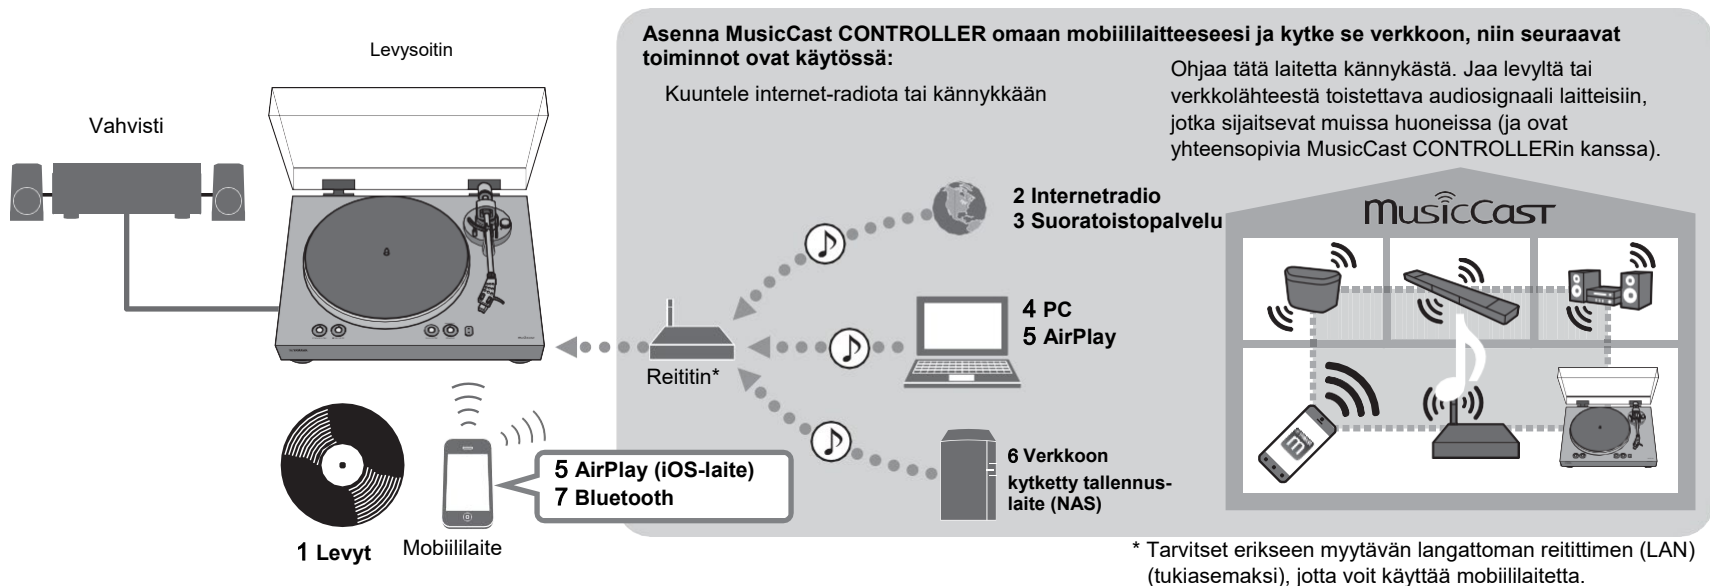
Levysoitin

Vahvisti

Asenna MusicCast CONTROLLER omaan mobiililaitteeseesi ja kytke se verkkoon, niin seuraavat toiminnot ovat käytössä:

Kuuntele internet-radiota tai kännykkään

Ohjaa tätä laitetta kännykästä. Jaa levyltä tai verkkolähteestä toistettava audiosignaali laitteisiin, jotka sijaitsevat muissa huoneissa (ja ovat yhteensopivia MusicCast CONTROLLERin kanssa).

2 Internetradio
3 Suoratoistopalvelu

MusicCast

4 PC
5 AirPlay

Reititin*

6 Verkkoon kytketty tallennuslaite (NAS)

5 AirPlay (iOS-laite)
7 Bluetooth

1 Levyt

Mobiililaite

* Tarvitset erikseen myytävän langattoman reitittimen (LAN) (tukiasemaksi), jotta voit käyttää mobiililaitetta.